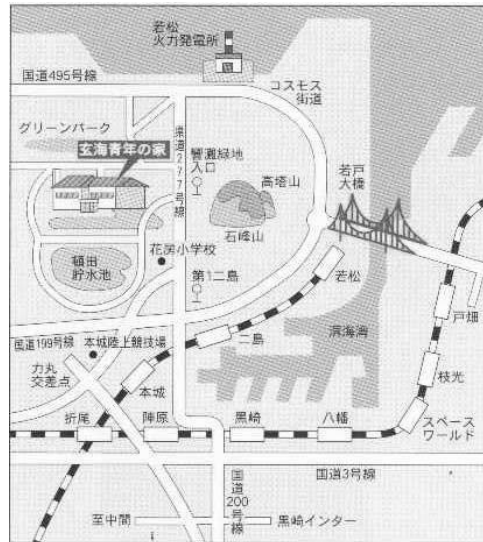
若松
火力発電所

国道495号線

コスモス
街道

グリーンパーク

玄海青年の家

県道277号線

響灘緑地
入口

高塔山

若戸
大橋

石峰山

頓田
貯水池

花房小学校

第1二島

若松

戸畑

洞海湾

国道199号線

本城陸上競技場

二島

力丸
交差点

本城

枝光

折尾

陣原

黒崎

八幡

スペース
ワールド

国道3号線

国道200号線

至中間

黒崎インター